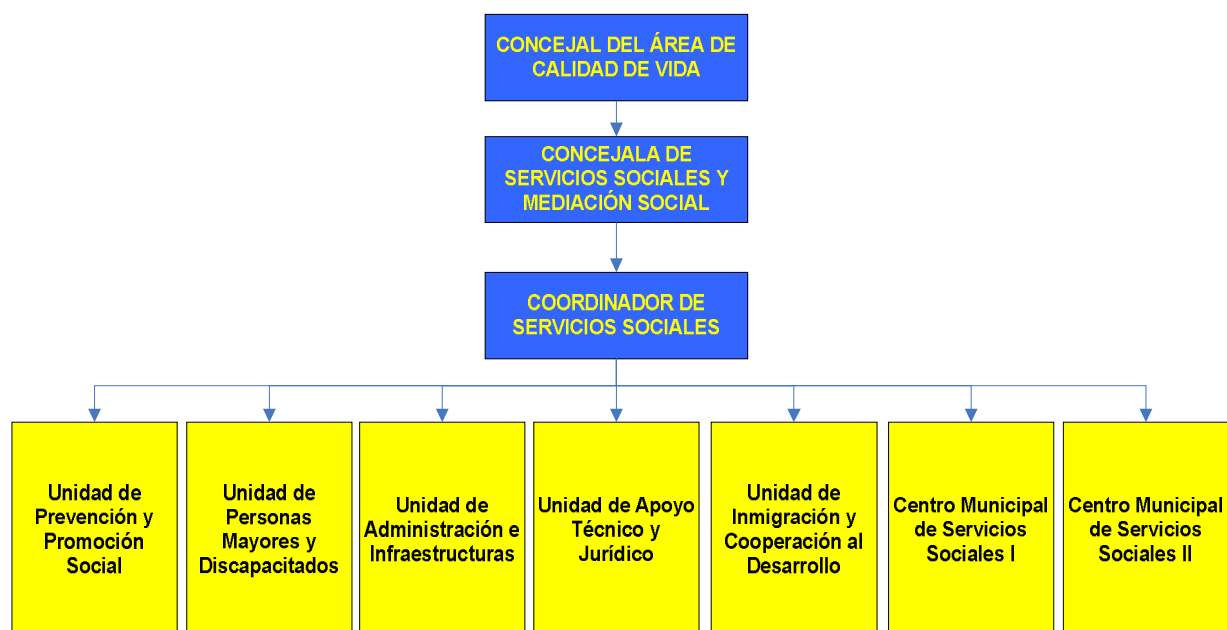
CONCEJAL DEL ÁREA DE CALIDAD DE VIDA

CONCEJALA DE SERVICIOS SOCIALES Y MEDIACIÓN SOCIAL

COORDINADOR DE SERVICIOS SOCIALES

Unidad de Prevención y Promoción Social

Unidad de Personas Mayores y Discapacitados

Unidad de Administración e Infraestructuras

Unidad de Apoyo Técnico y Jurídico

Unidad de Inmigración y Cooperación al Desarrollo

Centro Municipal de Servicios Sociales I

Centro Municipal de Servicios Sociales II